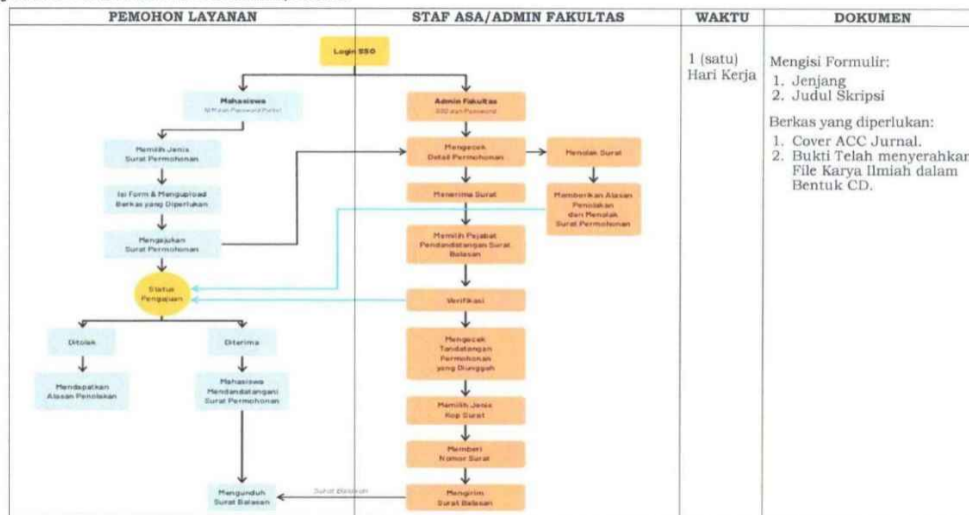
| PEMOHON LAYANAN | STAF ASA/ADMIN FAKULTAS | WAKTU | DOKUMEN |
|---|---|---|---|
| | | 1 (satu) Hari Kerja | Mengisi Formulir: 1. Jenjang 2. Judul Skripsi Berkas yang diperlukan: 1. Cover ACC Jurnal. 2. Bukti Telah menyerahkan File Karya Ilmiah dalam Bentuk CD. |

Login SSO

Mahasiswa
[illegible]

Memilih Jenis Surat Permohonan

Isi Form & Mengupload Berkas yang Diperlukan

Mengajukan Surat Permohonan

Status Pengajuan

Ditolak

Mendapatkan Alasan Penolakan

Diterima

Mahasiswa Mendandatangani Surat Permohonan

Mengunduh Surat Balasan

Admin Fakultas
SSO dan Password

Mengecek Detail Permohonan

Menolak Surat

Memberikan Alasan Penolakan dan Menolak Surat Permohonan

Menerima Surat

Memilih Pejabat Pendandatangan Surat Balasan

Verifikasi

Mengecek Tandatangan Permohonan yang Diunggah

Memilih Jenis Kop Surat

Memberi Nomor Surat

Mengirim Surat Balasan

Surat Balasan